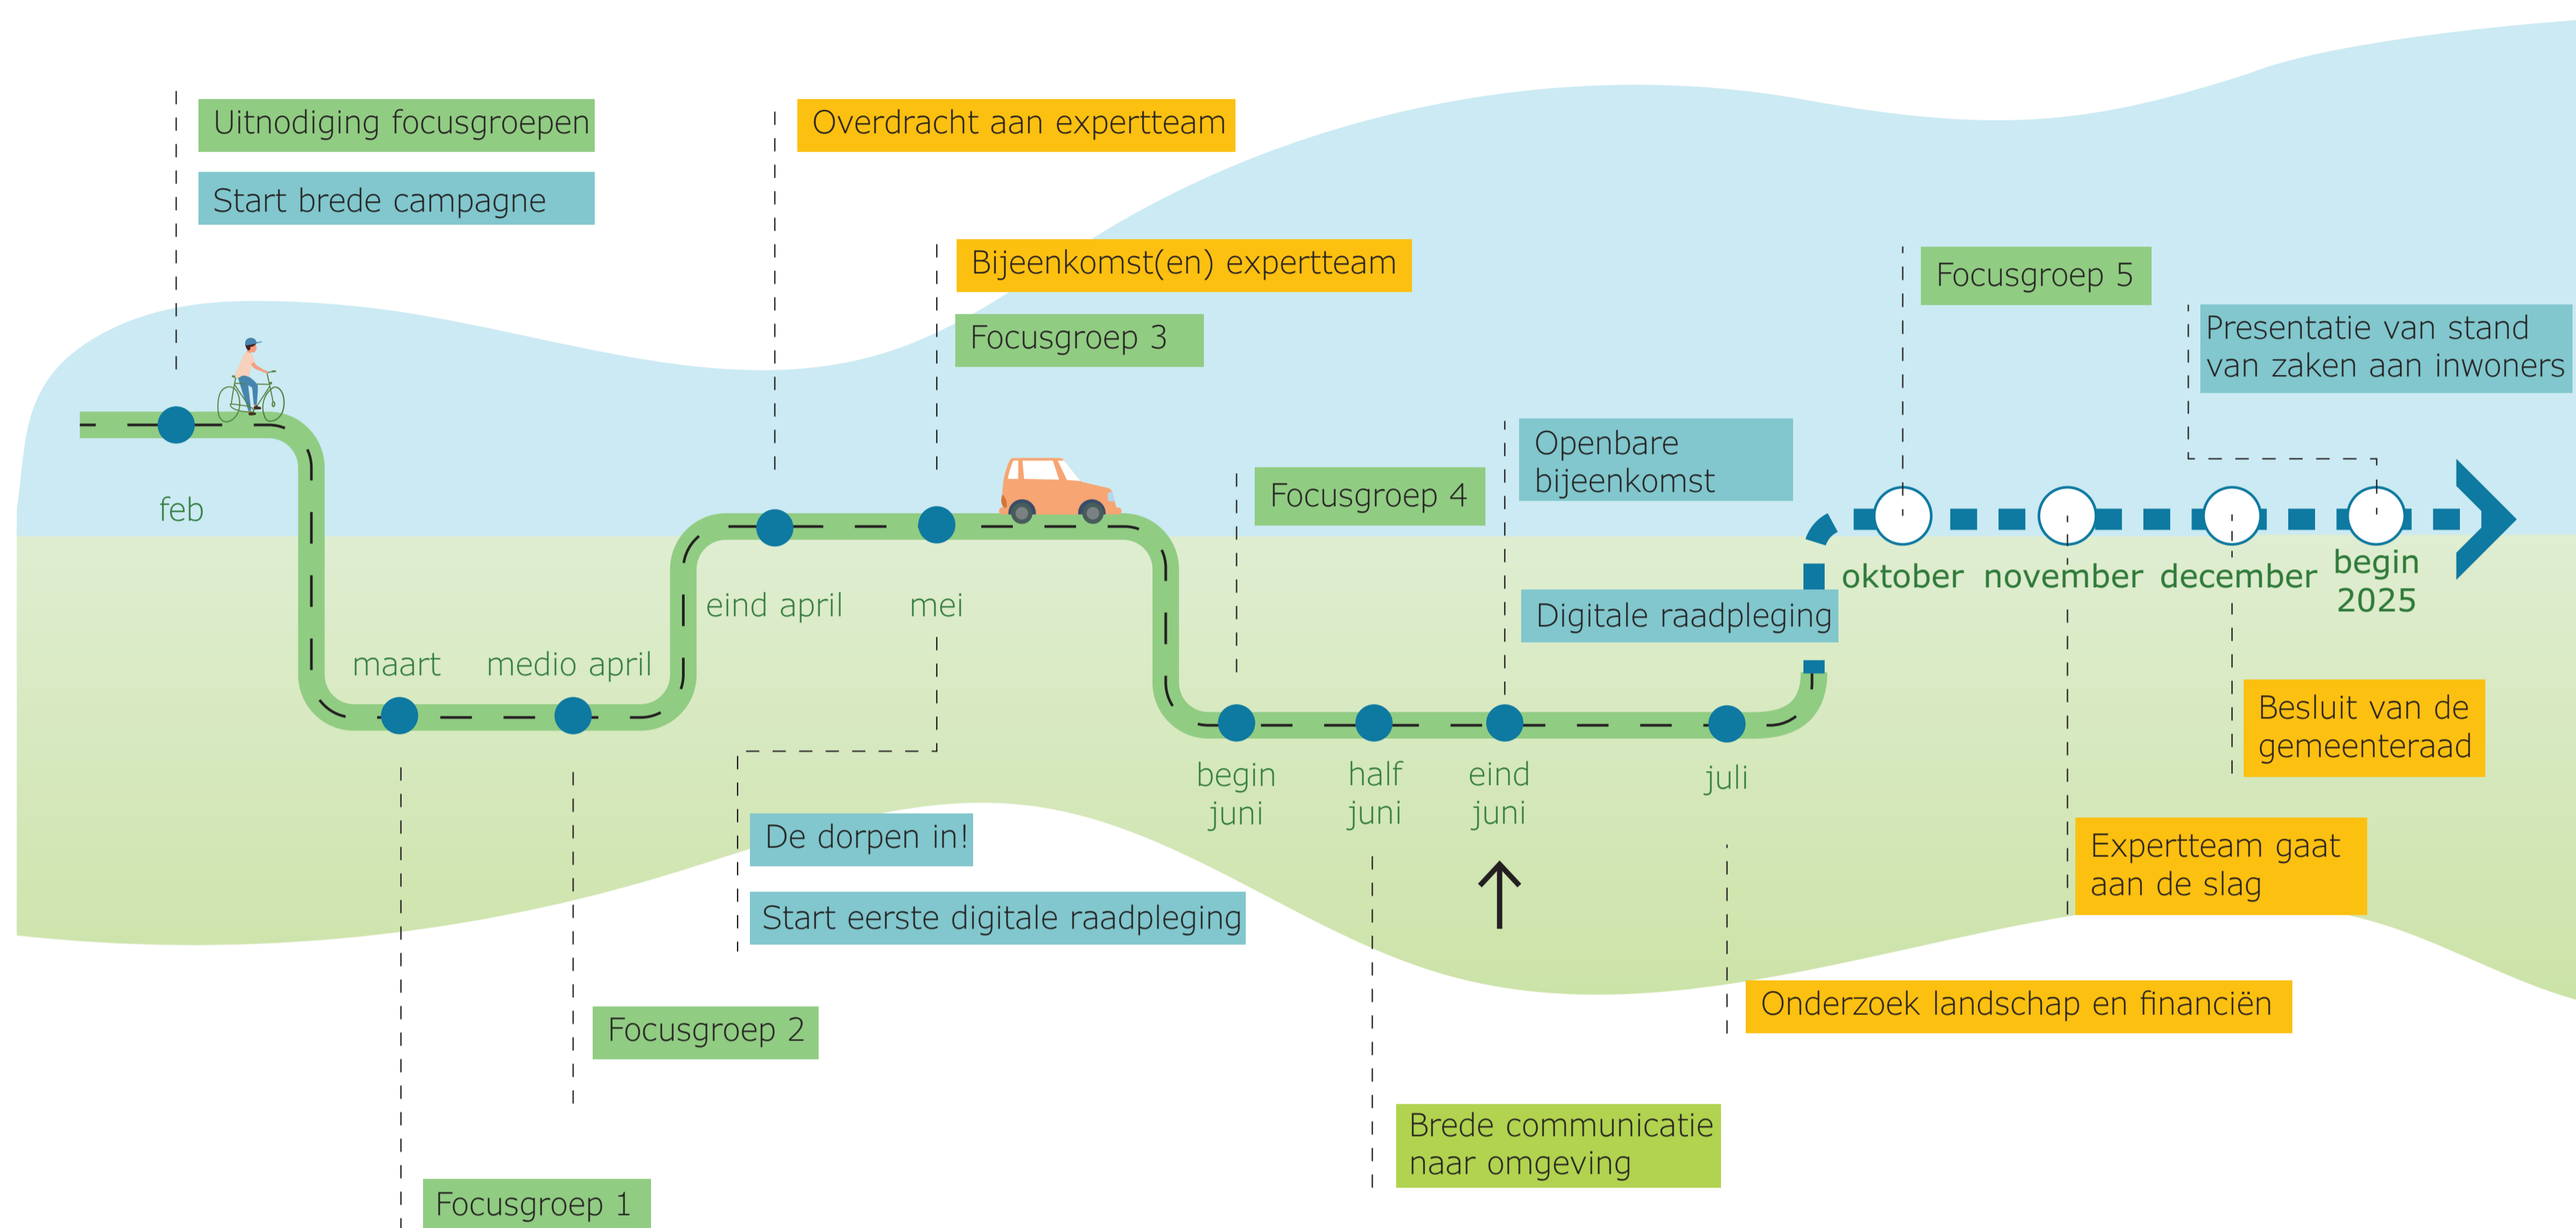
Uitnodiging focusgroepen

Start brede campagne

feb

maart

medio april

Focusgroep 1

Focusgroep 2

Overdracht aan expertteam

eind april

Bijeenkomst(en) expertteam

Focusgroep 3

mei

De dorpen in!

Start eerste digitale raadpleging

Focusgroep 4

begin juni

half juni

Brede communicatie naar omgeving

Openbare bijeenkomst

eind juni

Digitale raadpleging

juli

Onderzoek landschap en financiën

Focusgroep 5

oktober

november

Expertteam gaat aan de slag

december

Besluit van de gemeenteraad

Presentatie van stand van zaken aan inwoners

begin 2025